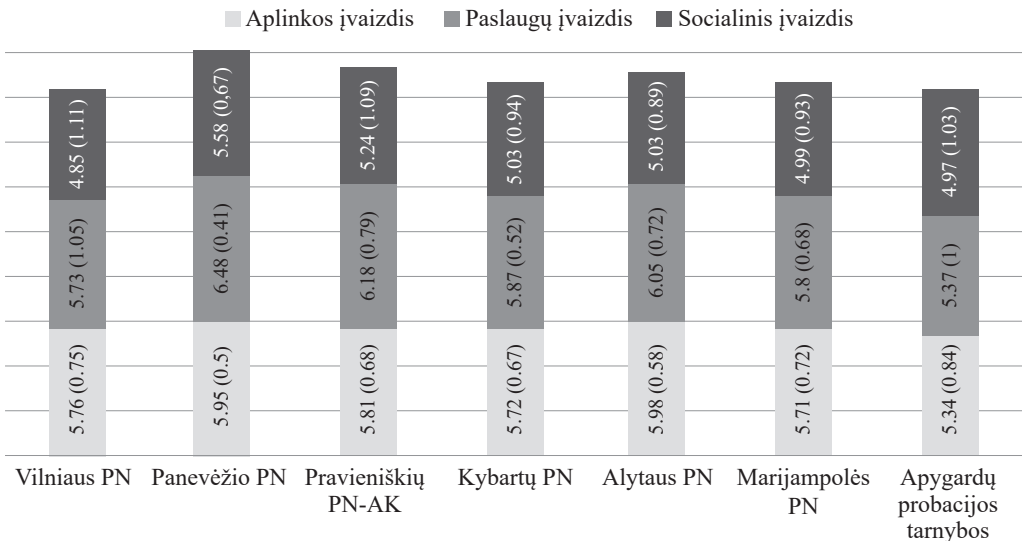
Aplinkos įvaizdis Paslaugų įvaizdis Socialinis įvaizdis

| | Vilniaus PN | Panevėžio PN | Pravieniškių PN-AK | Kybartų PN | Alytaus PN | Marijampolės PN | Apygardų probacijos tarnybos |
|---|---|---|---|---|---|---|---|
| Socialinis įvaizdis | 4.85 (1.11) | 5.58 (0.67) | 5.24 (1.09) | 5.03 (0.94) | 5.03 (0.89) | 4.99 (0.93) | 4.97 (1.03) |
| Paslaugų įvaizdis | 5.73 (1.05) | 6.48 (0.41) | 6.18 (0.79) | 5.87 (0.52) | 6.05 (0.72) | 5.8 (0.68) | 5.37 (1) |
| Aplinkos įvaizdis | 5.76 (0.75) | 5.95 (0.5) | 5.81 (0.68) | 5.72 (0.67) | 5.98 (0.58) | 5.71 (0.72) | 5.34 (0.84) |